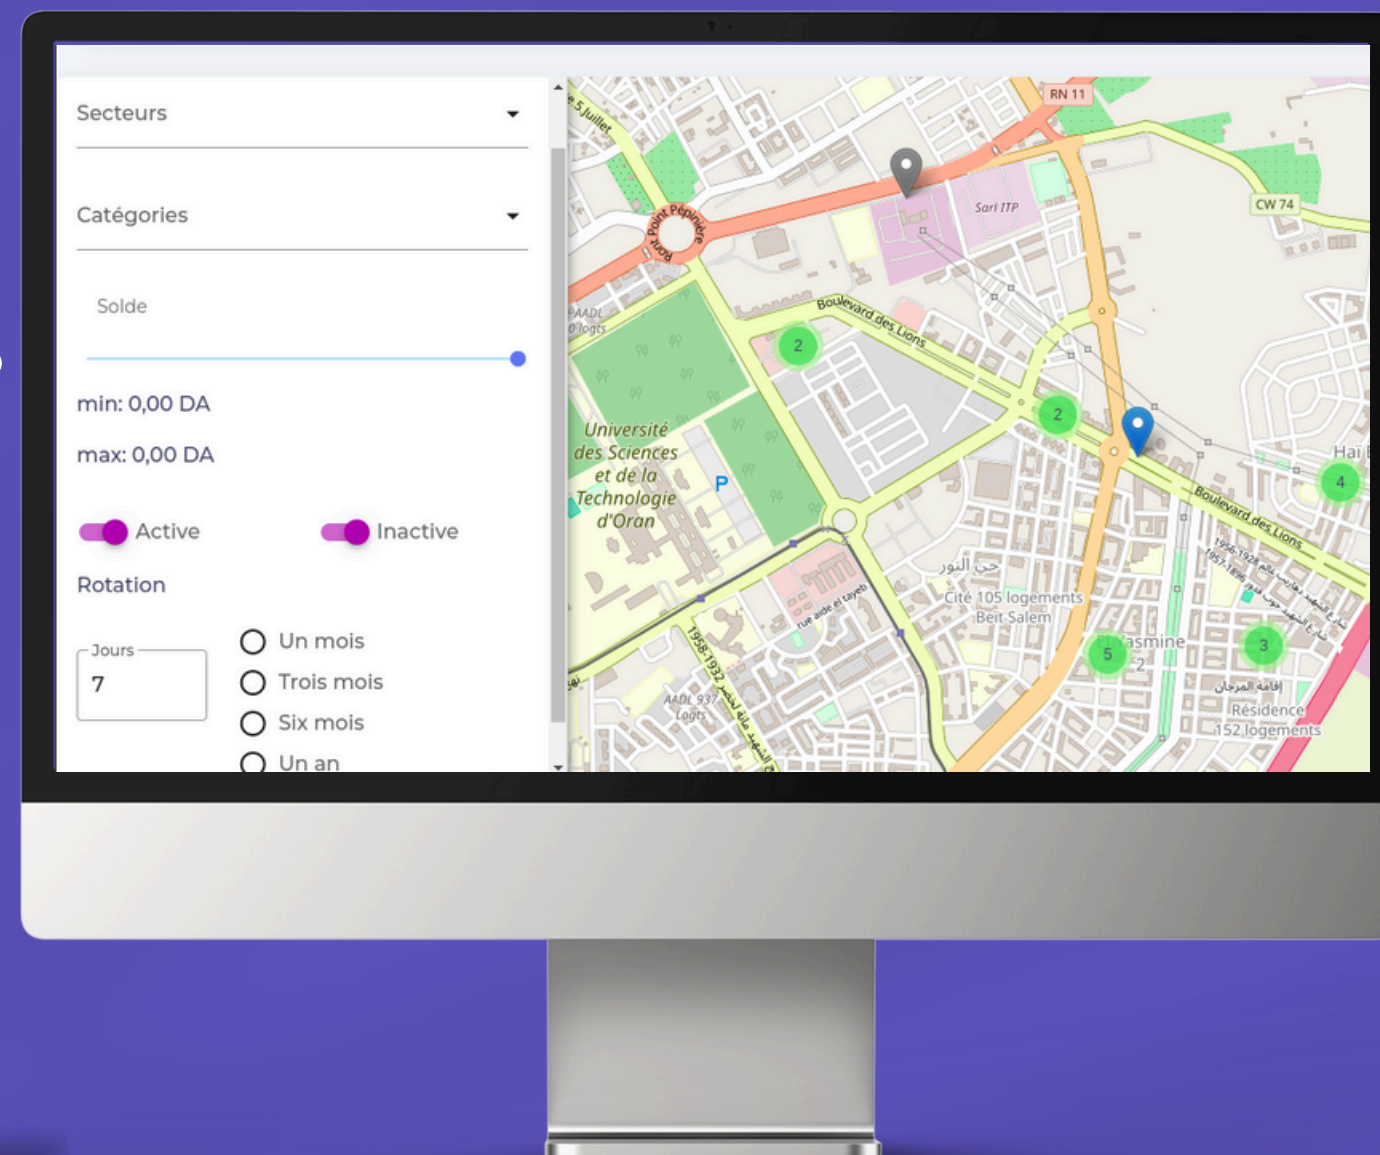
Secteurs

Catégories

Solde

min: 0,00 DA

max: 0,00 DA

Active

Inactive

Rotation

Jours
7

Un mois
Trois mois
Six mois
Un an

RN 11
5 Juillet
Rond Point Pépinière
Sarl ITP
CW 74
AADL
0 logts
Boulevard des Lions
2
2
4
Université des Sciences et de la Technologie d'Oran
P
Boulevard des Lions
حي النور
Cité 105 logements
Beit Salem
Yasmine 2
5
3
إقامة المرجان
Résidence 152 logements
rue aide el tayeb
1958-1932
AADL 937 Logts
Haï